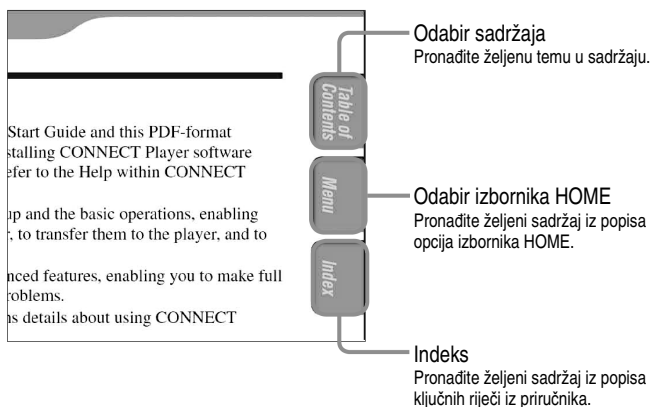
Start Guide and this PDF-format
stalling CONNECT Player software
efer to the Help within CONNECT

up and the basic operations, enabling
, to transfer them to the player, and to

nced features, enabling you to make full
roblems.
ns details about using CONNECT

Table of Contents

Menu

Index

Odabir sadržaja
Pronađite željenu temu u sadržaju.

Odabir izbornika HOME
Pronađite željeni sadržaj iz popisa opcija izbornika HOME.

Indeks
Pronađite željeni sadržaj iz popisa ključnih riječi iz priručnika.